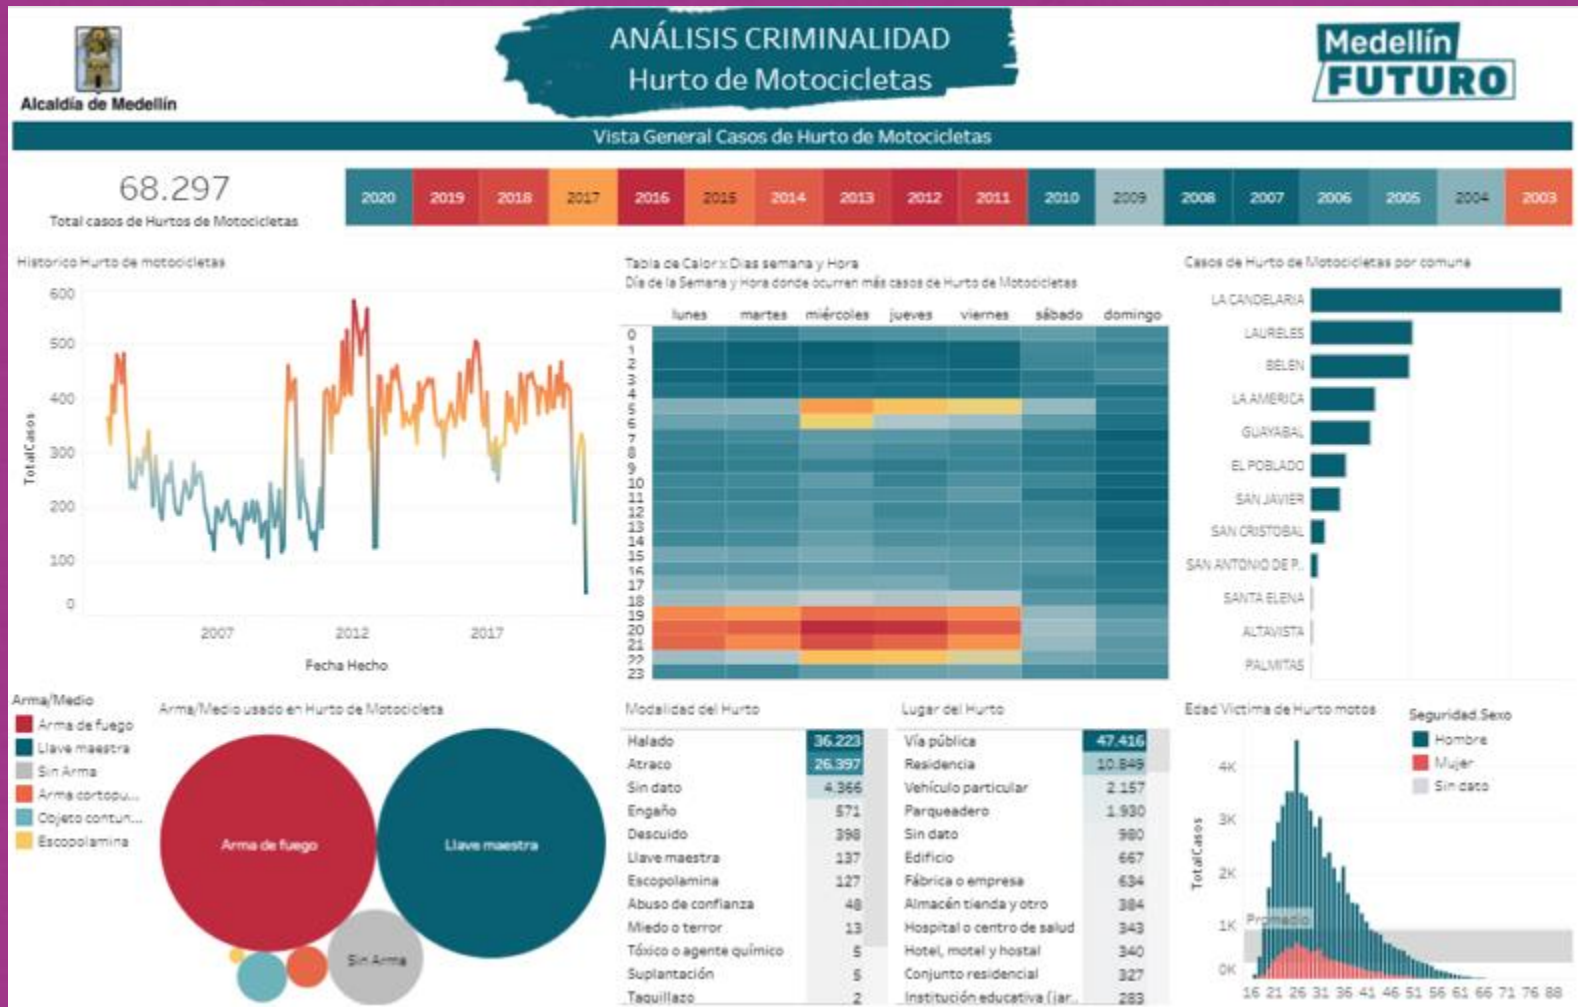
Alcaldía de Medellín

ANÁLISIS CRIMINALIDAD
Hurto de Motocicletas

Medellín FUTURO

Vista General Casos de Hurto de Motocicletas

68.297
Total casos de Hurtos de Motocicletas

| 2020 | 2019 | 2018 | 2017 | 2016 | 2015 | 2014 | 2013 | 2012 | 2011 | 2010 | 2009 | 2008 | 2007 | 2006 | 2005 | 2004 | 2003 |
|---|---|---|---|---|---|---|---|---|---|---|---|---|---|---|---|---|---|

Historico Hurto de motocicletas
600
500
400
300
200
100
0
TotalCasos
2007
2012
2017
Fecha Hecho

Tabla de Calor x Dias semana y Hora
Día de la Semana y Hora donde ocurren más casos de Hurto de Motocicletas
lunes martes miércoles jueves viernes sábado domingo
0 1 2 3 4 5 6 7 8 9 10 11 12 13 14 15 16 17 18 19 20 21 22 23

Casos de Hurto de Motocicletas por comuna
LA CANDELARIA
LAURELES
BELEN
LA AMERICA
GUAYABAL
EL POBLADO
SAN JAVIER
SAN CRISTOBAL
SAN ANTONIO DE P..
SANTA ELENA
ALTAVISTA
PALMITAS

Arma/Medio
Arma de fuego
Llave maestra
Sin Arma
Arma cortopu...
Objeto contun...
Escopolamina

Arma/Medio usado en Hurto de Motocicleta
Arma de fuego
Llave maestra
Sin Arma

Modalidad del Hurto
| Halado | 36.223 |
|---|---|
| Atraco | 26.397 |
| Sin dato | 4.366 |
| Engaño | 571 |
| Descuido | 398 |
| Llave maestra | 137 |
| Escopolamina | 127 |
| Abuso de confianza | 48 |
| Miedo o terror | 13 |
| Tóxico o agente químico | 5 |
| Suplantación | 5 |
| Taquillazo | 2 |

Lugar del Hurto
| Vía pública | 47.416 |
|---|---|
| Residencia | 10.849 |
| Vehículo particular | 2.157 |
| Parqueadero | 1.930 |
| Sin dato | 980 |
| Edificio | 667 |
| Fábrica o empresa | 634 |
| Almacén tienda y otro | 384 |
| Hospital o centro de salud | 343 |
| Hotel, motel y hostal | 340 |
| Conjunto residencial | 327 |
| Institución educativa (jar.. | 283 |

Edad Victima de Hurto motos
Seguridad.Sexo
Hombre
Mujer
Sin dato
4K
3K
2K
1K
0K
TotalCasos
Promedio
16 21 26 31 36 41 46 51 56 61 66 71 76 88